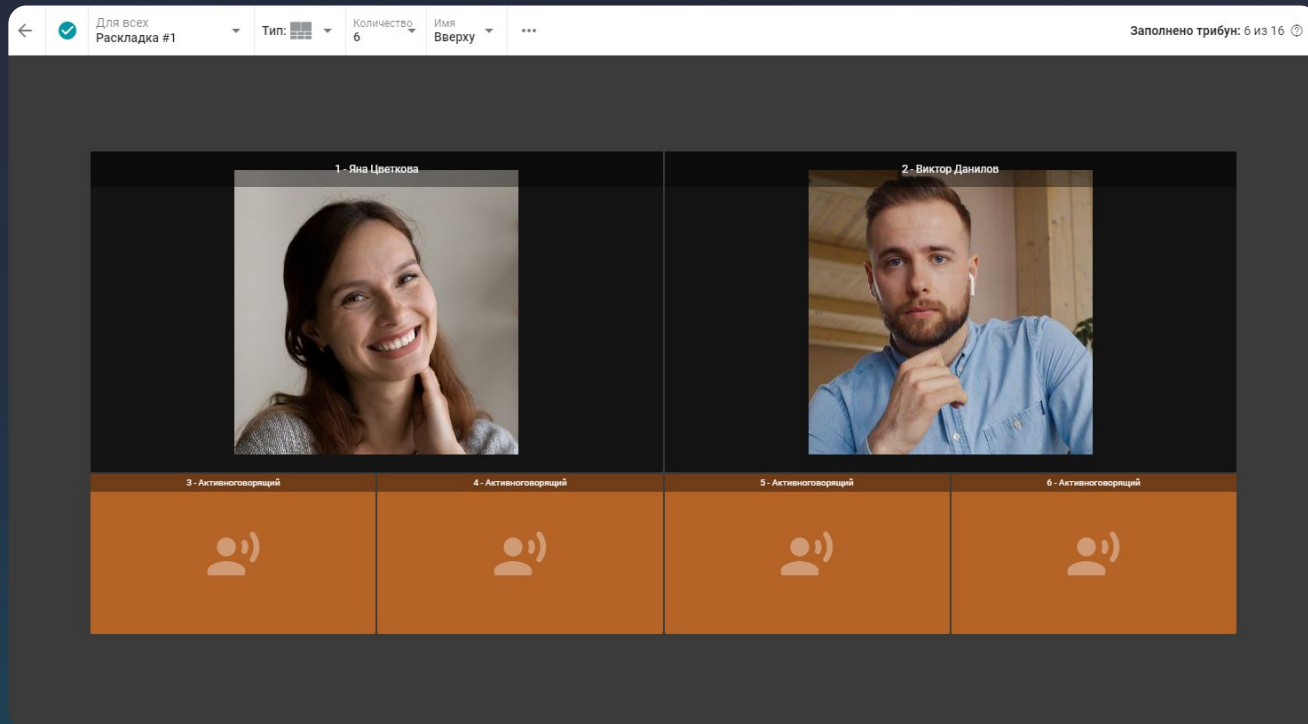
Для всех
Раскладка #1

Тип:

Количество
6

Имя
Вверху

•••

Заполнено трибун: 6 из 16 ?

1 - Яна Цветкова

2 - Виктор Данилов

3 - Активноговорящий

4 - Активноговорящий

5 - Активноговорящий

6 - Активноговорящий